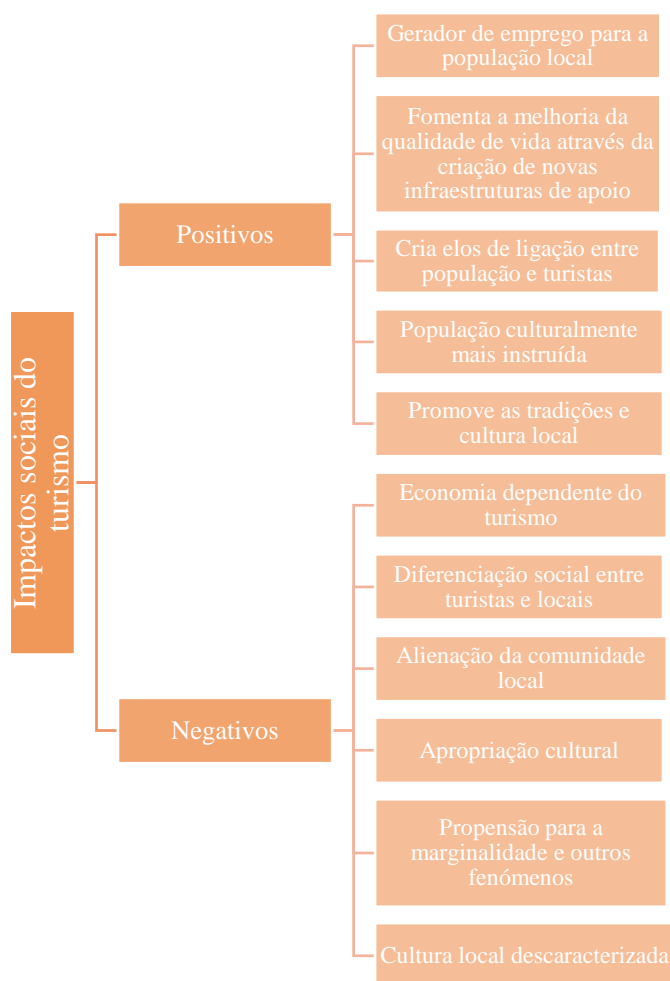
Impactos sociais do turismo

Positivos

Gerador de emprego para a população local

Fomenta a melhoria da qualidade de vida através da criação de novas infraestruturas de apoio

Cria elos de ligação entre população e turistas

População culturalmente mais instruída

Promove as tradições e cultura local

Negativos

Economia dependente do turismo

Diferenciação social entre turistas e locais

Alienação da comunidade local

Apropriação cultural

Propensão para a marginalidade e outros fenómenos

Cultura local descaracterizada